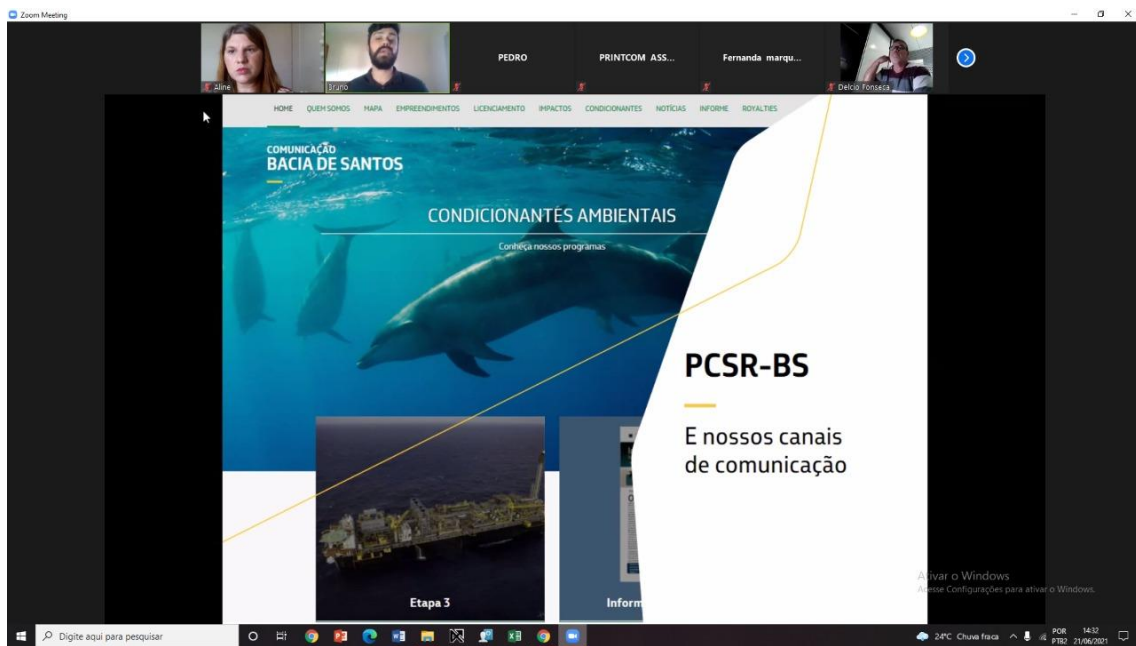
Zoom Meeting

Aline
Bruno
PEDRO
PRINTCOM ASS...
Fernanda marqu...
Delcio Fonseca

HOME QUEM SOMOS MAPA EMPREENDIMENTOS LICENCIAMENTO IMPACTOS CONDICIONANTES NOTÍCIAS INFORME ROYALTIES

COMUNICAÇÃO
BACIA DE SANTOS

CONDICIONANTES AMBIENTAIS
Conheça nossos programas

PCSR-BS

E nossos canais de comunicação

Etapa 3
Inform

Ativar o Windows
Acesse Configurações para ativar o Windows.

Digite aqui para pesquisar
24°C Chuva fraca
POR PTB2
14:32
21/06/2021